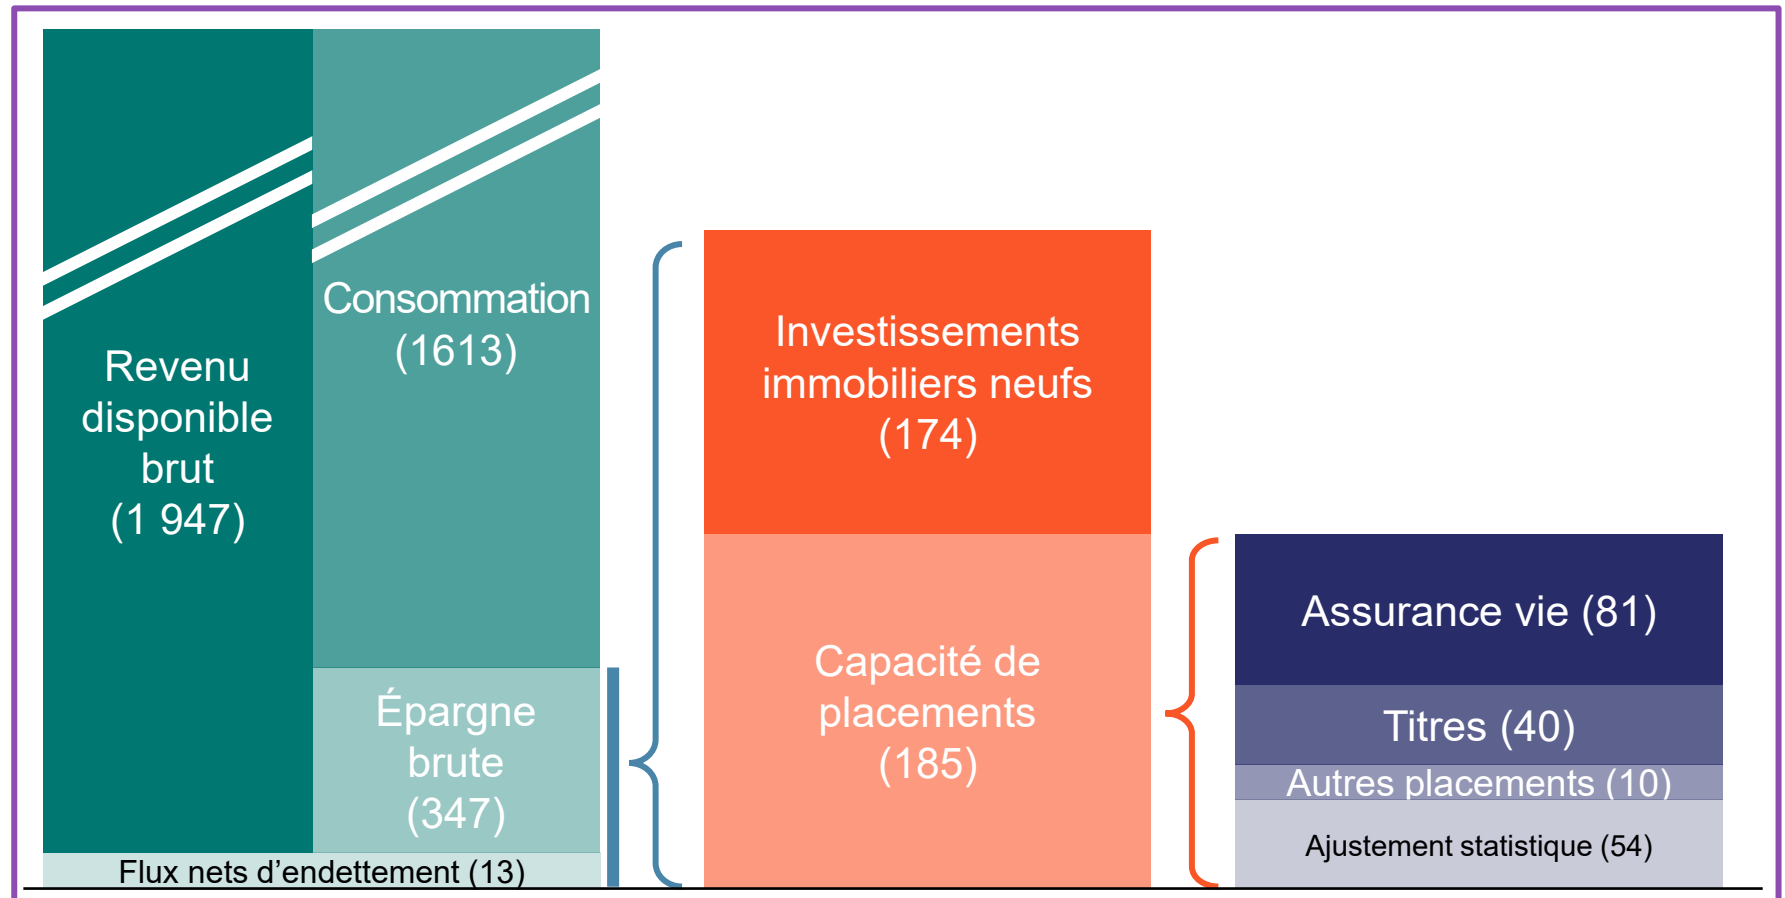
Revenu disponible brut (1 947)

Consommation (1613)

Épargne brute (347)

Flux nets d'endettement (13)

Investissements immobiliers neufs (174)

Capacité de placements (185)

Assurance vie (81)

Titres (40)

Autres placements (10)

Ajustement statistique (54)